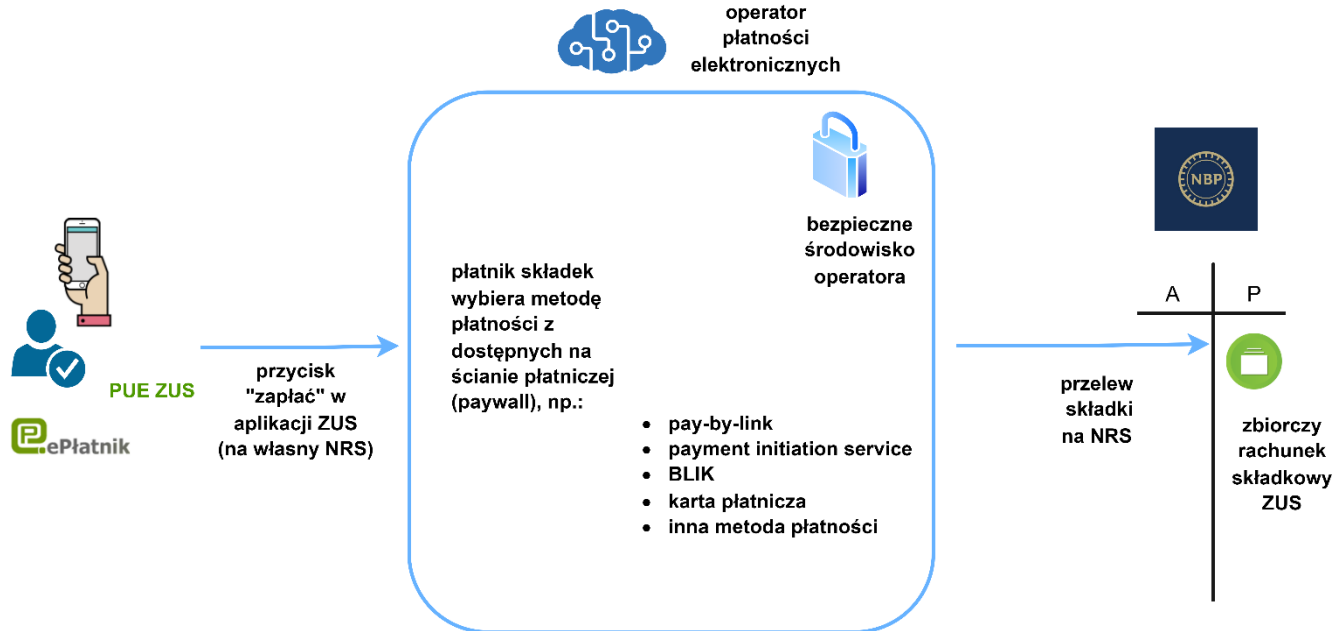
operator płatności elektronicznych

PUE ZUS

ePłatnik

przycisk "zapłać" w aplikacji ZUS (na własny NRS)

płatnik składek wybiera metodę płatności z dostępnych na ścianie płatniczej (paywall), np.:

bezpieczne środowisko operatora

- pay-by-link
- payment initiation service
- BLIK
- karta płatnicza
- inna metoda płatności

przelew składki na NRS

NBP

A

P

zbiorczy rachunek składkowy ZUS